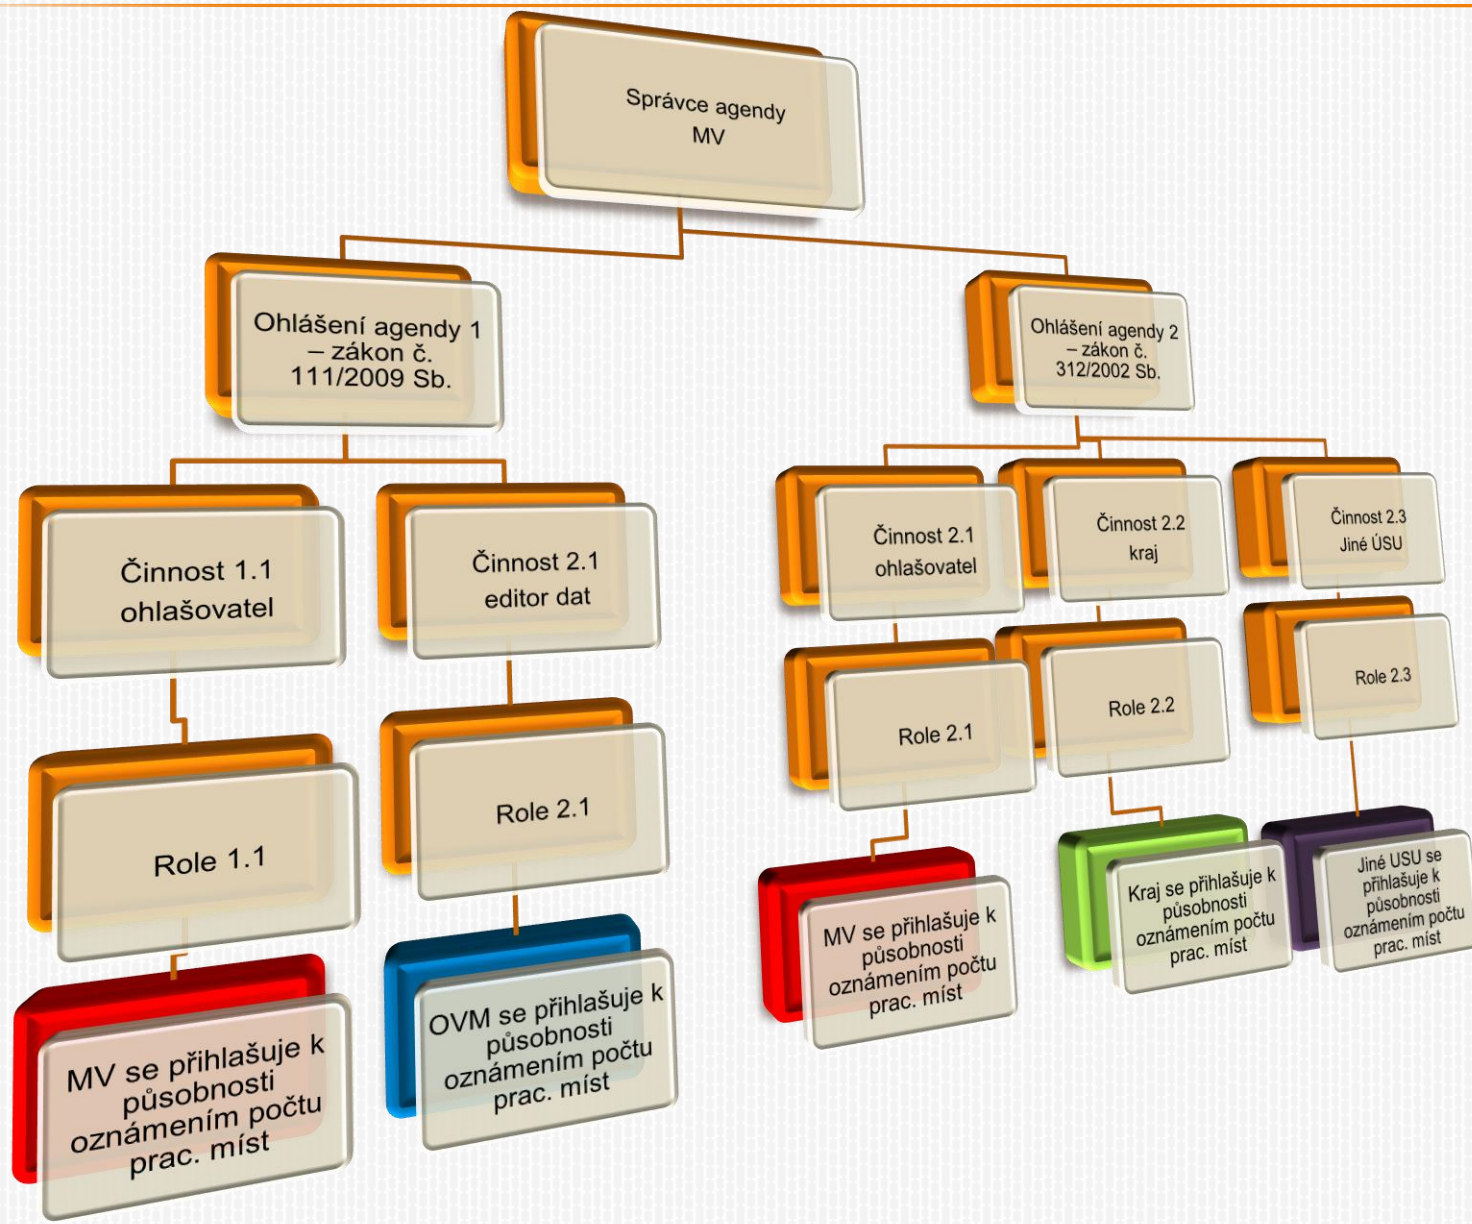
Správce agendy MV

Ohlášení agendy 1 – zákon č. 111/2009 Sb.

Ohlášení agendy 2 – zákon č. 312/2002 Sb.

Činnost 1.1 ohlašovatel

Činnost 2.1 editor dat

Činnost 2.1 ohlašovatel

Činnost 2.2 kraj

Činnost 2.3 Jiné ÚSU

Role 1.1

Role 2.1

Role 2.1

Role 2.2

Role 2.3

MV se přihlašuje k působnosti oznámením počtu prac. míst

OVM se přihlašuje k působnosti oznámením počtu prac. míst

MV se přihlašuje k působnosti oznámením počtu prac. míst

Kraj se přihlašuje k působnosti oznámením počtu prac. míst

Jiné USU se přihlašuje k působnosti oznámením počtu prac. míst